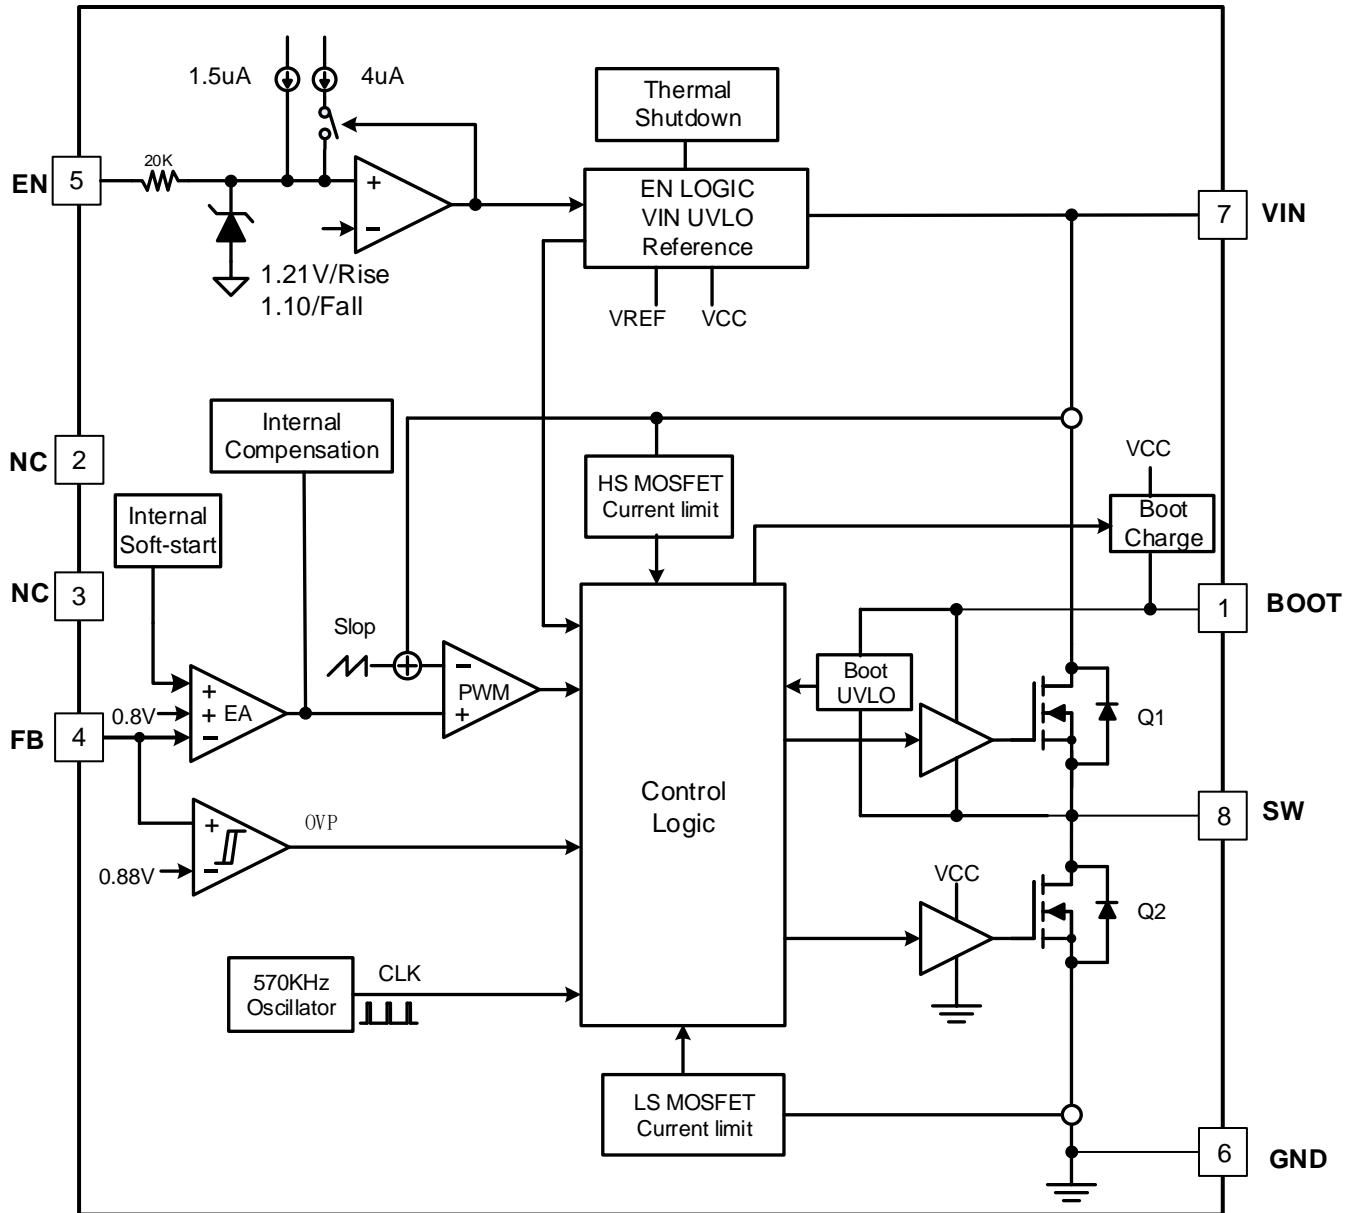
1.5uA
4uA
Thermal Shutdown
EN
5
20K
+
−
EN LOGIC
VIN UVLO
Reference
7
VIN
1.21V/Rise
1.10/Fall
VREF
VCC
Internal Compensation
NC
2
VCC
HS MOSFET Current limit
Internal Soft-start
Boot Charge
NC
3
1
BOOT
Slop
−
PWM
+
Boot UVLO
+
+ EA
−
0.8V
FB
4
Q1
Control Logic
8
SW
+
−
OVP
0.88V
VCC
Q2
570KHz Oscillator
CLK
LS MOSFET Current limit
6
GND